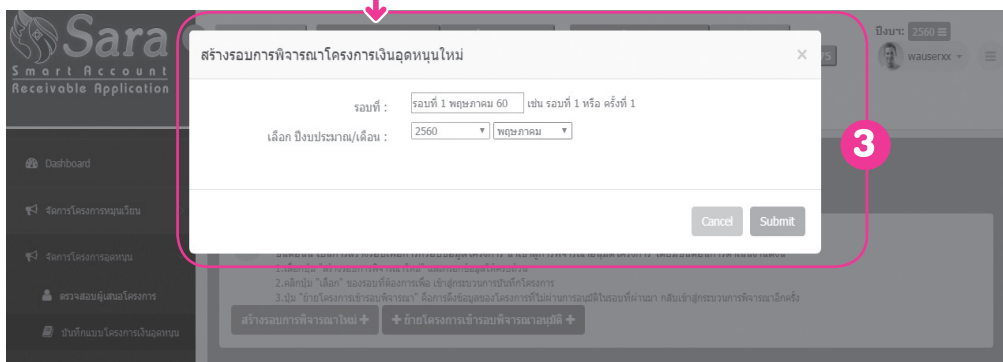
Sara
Smart Account
Receivable Application

ปีงบฯ: 2560
wauserxx

Dashboard
จัดการโครงการหมุนเวียน
จัดการโครงการอุดหนุน
ตรวจสอบผู้เสนอโครงการ
บันทึกแบบโครงการเงินอุดหนุน

สร้างรอบการพิจารณาโครงการเงินอุดหนุนใหม่
×

รอบที่ : รอบที่ 1 พฤษภาคม 60 เช่น รอบที่ 1 หรือ ครั้งที่ 1

เลือก ปีงบประมาณ/เดือน : 2560 พฤษภาคม

Cancel Submit

3

1.คลิกปุ่ม "สร้างรอบการพิจารณาใหม่" เพื่อกำหนดรอบการพิจารณา
2.คลิกปุ่ม "เลือก" ของรอบที่ต้องการเพื่อ เข้าสู่กระบวนการบันทึกโครงการ
3.ปุ่ม "ย้ายโครงการเข้ารอบพิจารณา" คือการดึงข้อมูลของโครงการที่ไม่ผ่านการอนุมัติในรอบที่ผ่านมา กลับเข้าสู่กระบวนการพิจารณาอีกครั้ง

สร้างรอบการพิจารณาใหม่ +
ย้ายโครงการเข้ารอบพิจารณาอนุมัติ +